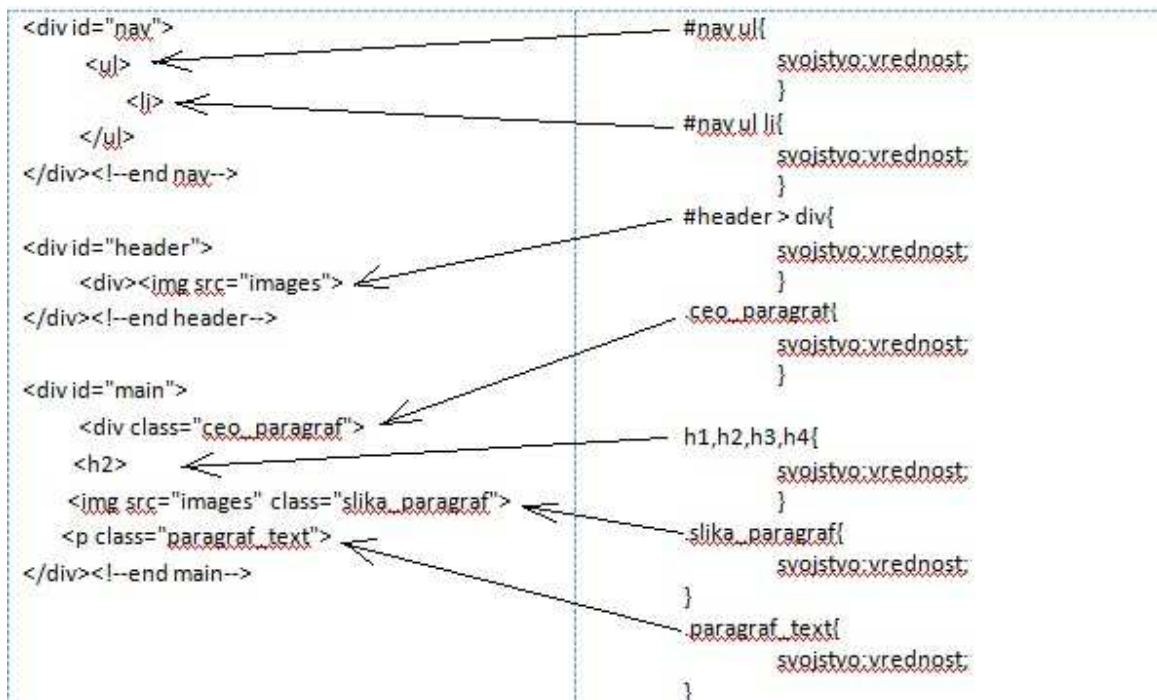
<div id="nav">
<ul>
<li>
</ul>
</div><!--end nav-->

<div id="header">
<div><img src="images">
</div><!--end header-->

<div id="main">
<div class="ceo_paragraf">
<h2>
<img src="images" class="slika_paragraf">
<p class="paragraf_text">
</div><!--end main-->

#nav ul{
svojstvo:vrednost;
}
#nav ul li{
svojstvo:vrednost;
}
#header > div{
svojstvo:vrednost;
}
.ceo_paragraf{
svojstvo:vrednost;
}

h1,h2,h3,h4{
svojstvo:vrednost;
}
.slika_paragraf{
svojstvo:vrednost;
}
.paragraf_text{
svojstvo:vrednost;
}